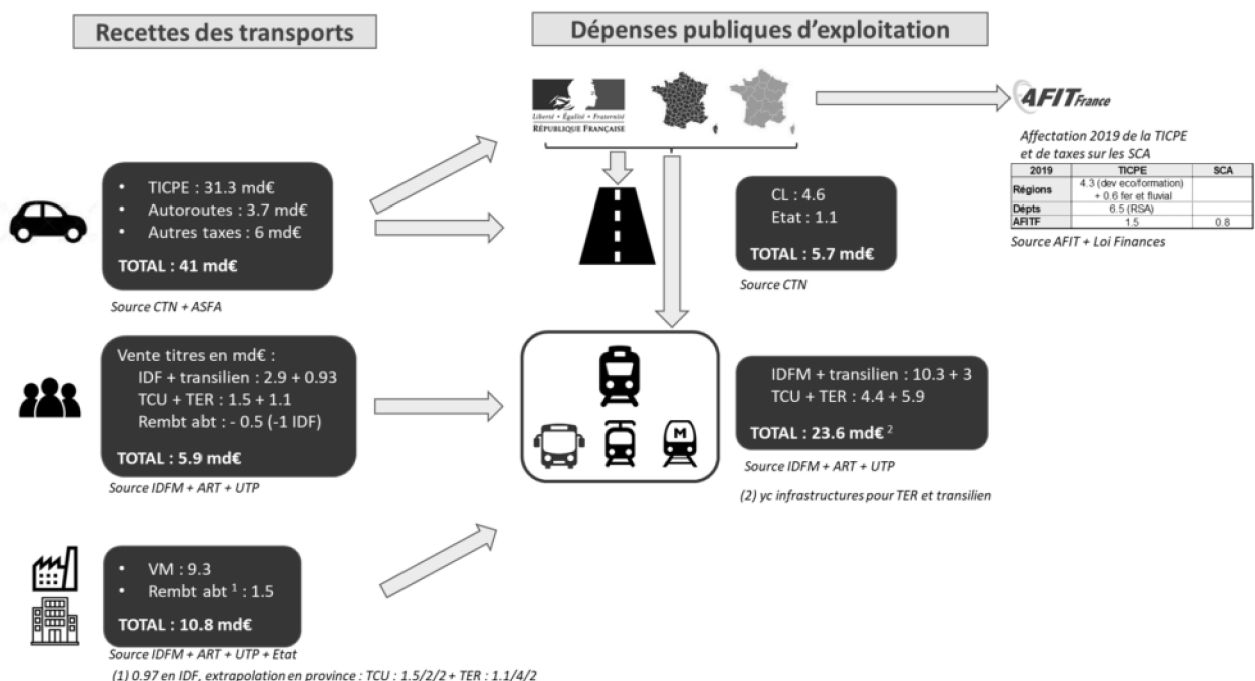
Recettes des transports

Dépenses publiques d'exploitation

Liberté • Égalité • Fraternité
RÉPUBLIQUE FRANÇAISE

AFIT France

Affectation 2019 de la TICPE et de taxes sur les SCA

| 2019 | TICPE | SCA |
|---|---|---|
| Régions | 4.3 (dev eco/formation) + 0.6 fer et fluvial | |
| Dépts | 6.5 (RSA) | |
| AFITF | 1.5 | 0.8 |

Source AFIT + Loi Finances

• TICPE : 31.3 md€
• Autoroutes : 3.7 md€
• Autres taxes : 6 md€

TOTAL : 41 md€

Source CTN + ASFA

CL : 4.6
Etat : 1.1

TOTAL : 5.7 md€

Source CTN

Vente titres en md€ :
IDF + transilien : 2.9 + 0.93
TCU + TER : 1.5 + 1.1
Rembt abt : - 0.5 (-1 IDF)

TOTAL : 5.9 md€

Source IDFM + ART + UTP

M

IDFM + transilien : 10.3 + 3
TCU + TER : 4.4 + 5.9

TOTAL : 23.6 md€ $^2$

Source IDFM + ART + UTP

(2) yc infrastructures pour TER et transilien

• VM : 9.3
• Rembt abt $^1$ : 1.5

TOTAL : 10.8 md€

Source IDFM + ART + UTP + Etat

(1) 0.97 en IDF, extrapolation en province : TCU : 1.5/2/2 + TER : 1.1/4/2